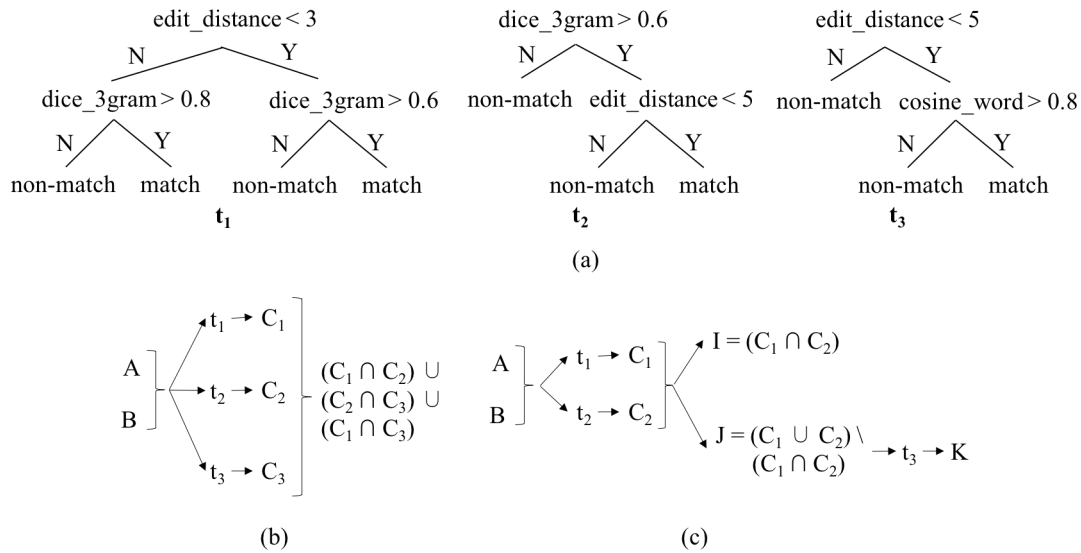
edit_distance < 3
N Y
dice_3gram > 0.8
N Y
non-match match
dice_3gram > 0.6
N Y
non-match match
$\mathbf{t_1}$

dice_3gram > 0.6
N Y
non-match edit_distance < 5
N Y
non-match match
$\mathbf{t_2}$

edit_distance < 5
N Y
non-match cosine_word > 0.8
N Y
non-match match
$\mathbf{t_3}$

(a)

A
B
$t_1 \rightarrow C_1$
$t_2 \rightarrow C_2$
$t_3 \rightarrow C_3$
$(C_1 \cap C_2) \cup$
$(C_2 \cap C_3) \cup$
$(C_1 \cap C_3)$

(b)

A
B
$t_1 \rightarrow C_1$
$t_2 \rightarrow C_2$
$I = (C_1 \cap C_2)$
$J = (C_1 \cup C_2) \setminus$
$(C_1 \cap C_2)$ $\rightarrow t_3 \rightarrow K$

(c)